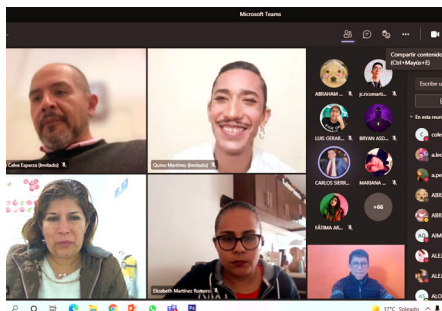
Microsoft Teams

Compartir contenido (Ctrl+Mayús+E)

Escribe u

Calva Esparza (Invitado)

Quino Martinez (Invitado)

ABRAHAM ...

jc.ricomarti...

LUIS GERAR...

BRYAN ASD...

CARLOS SIERR...

MARIANA ...

FÁTIMA AR...

+66

En esta reuni

cole

a.le

a.pe

ABR

ABR

AIM

ALE

ALE

ALO

Elizabeth Martinez Romero (Invitado)

17°C Soleado